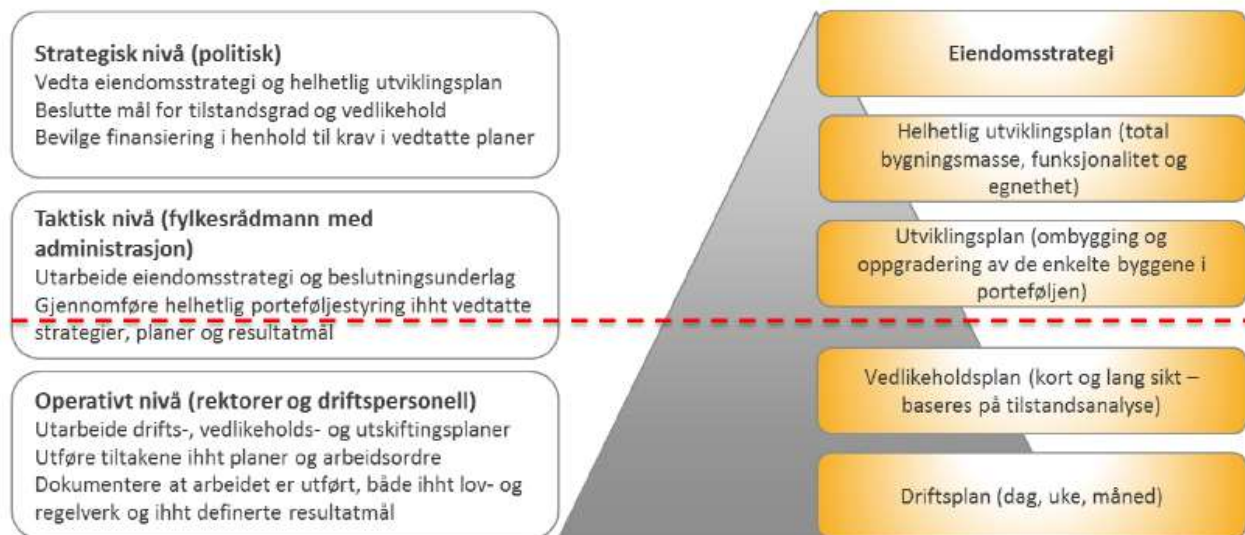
Strategisk nivå (politisk)
Vedta eiendomsstrategi og helhetlig utviklingsplan
Beslutte mål for tilstandsgrad og vedlikehold
Bevilge finansiering i henhold til krav i vedtatte planer

Taktisk nivå (fylkesrådmann med administrasjon)
Utarbeide eiendomsstrategi og beslutningsunderlag
Gjennomføre helhetlig porteføljestyring ihht vedtatte strategier, planer og resultatmål

Operativt nivå (rektorer og driftspersonell)
Utarbeide drifts-, vedlikeholds- og utskiftingsplaner
Utføre tiltakene ihht planer og arbeidsordre
Dokumentere at arbeidet er utført, både ihht lov- og regelverk og ihht definerte resultatmål

Eiendomsstrategi

Helhetlig utviklingsplan (total bygningsmasse, funksjonalitet og egnethet)

Utviklingsplan (ombygging og oppgradering av de enkelte byggene i porteføljen)

Vedlikeholdsplan (kort og lang sikt – baseres på tilstandsanalyse)

Driftsplan (dag, uke, måned)